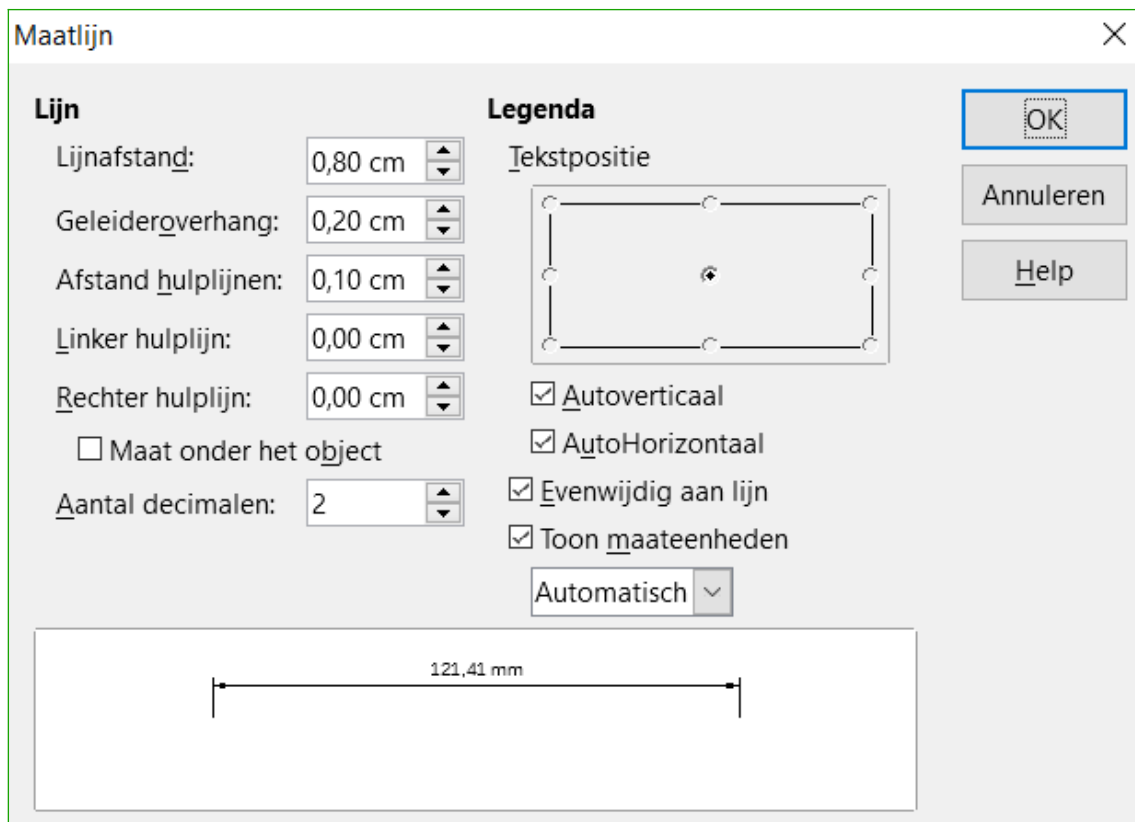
Maatlijn

×

Lijn

Lijnafstand: 0,80 cm

Geleideroverhang: 0,20 cm

Afstand hulplijnen: 0,10 cm

Linker hulplijn: 0,00 cm

Rechter hulplijn: 0,00 cm

☐ Maat onder het object

Aantal decimalen: 2

Legenda

Tekstpositie

☑ Autoverticaal

☑ AutoHorizontaal

☑ Evenwijdig aan lijn

☑ Toon maateenheden

Automatisch

OK

Annuleren

Help

121,41 mm